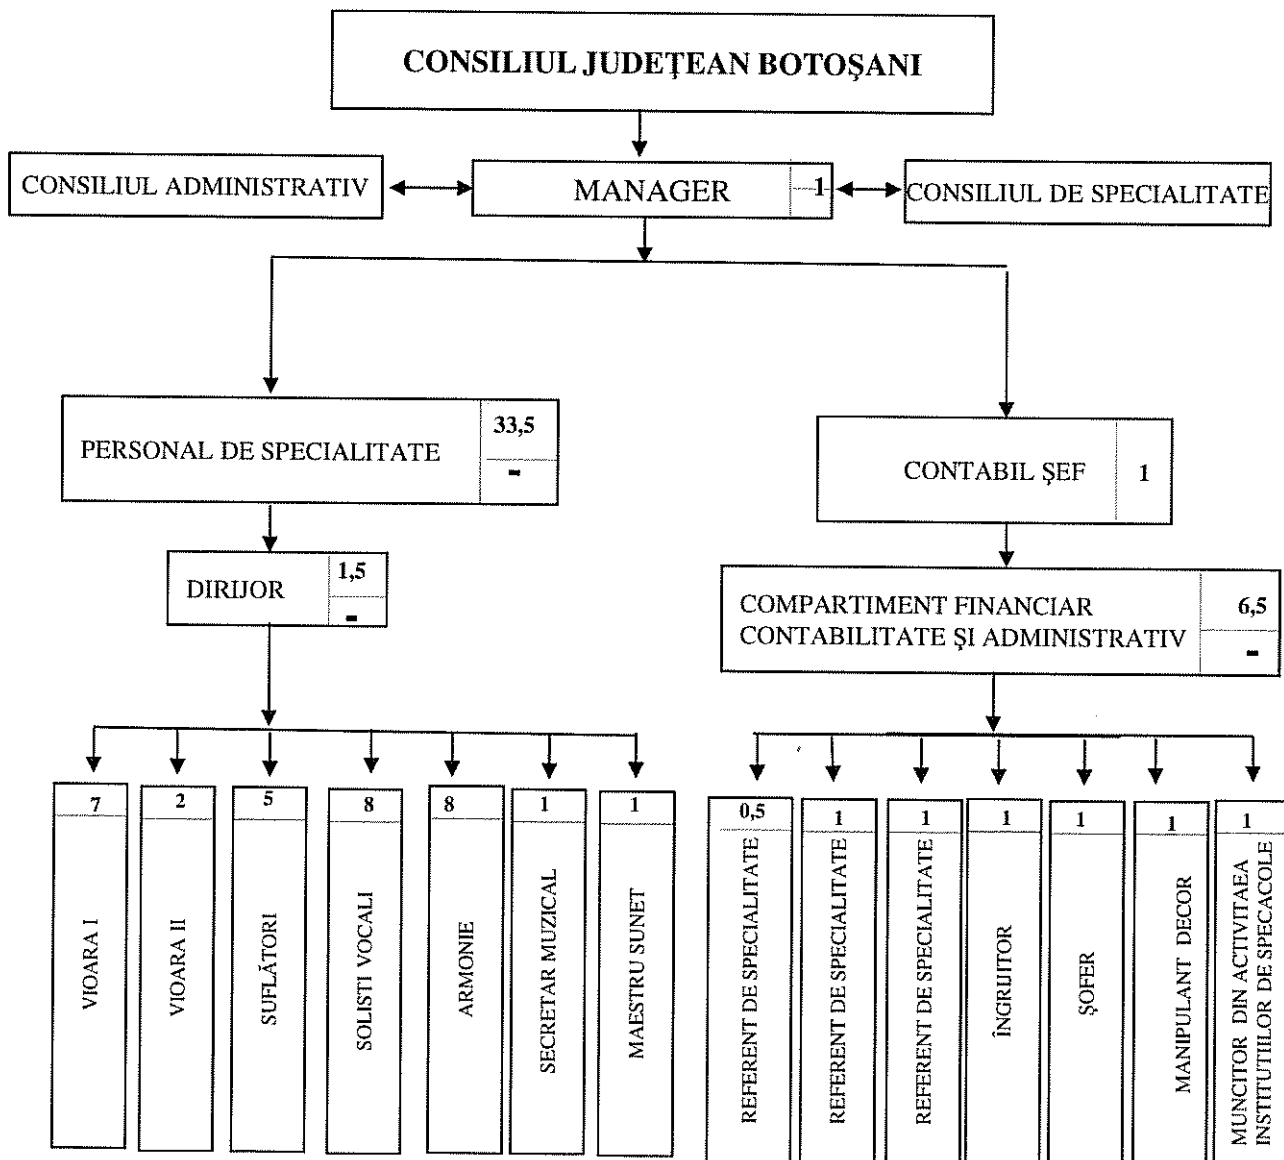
CONSILIUL JUDEȚEAN BOTOȘANI

CONSILIUL ADMINISTRATIV

MANAGER 1

CONSILIUL DE SPECIALITATE

PERSONAL DE SPECIALITATE 33,5 -

DIRIJOR 1,5 -

7 VIOARA I

2 VIOARA II

5 SUFLĂTORI

8 SOLISTI VOCALI

8 ARMONIE

1 SECRETAR MUZICAL

1 MAESTRU SUNET

CONTABIL ȘEF 1

COMPARTIMENT FINANCIAR CONTABILITATE ȘI ADMINISTRATIV 6,5 -

0,5 REFERENT DE SPECIALITATE

1 REFERENT DE SPECIALITATE

1 REFERENT DE SPECIALITATE

1 ÎNGRIJITOR

1 ȘOFER

1 MANIPULANT DECOR

1 MUNCITOR DIN ACTIVITAEA INSTITUTIILOR DE SPECACOLE